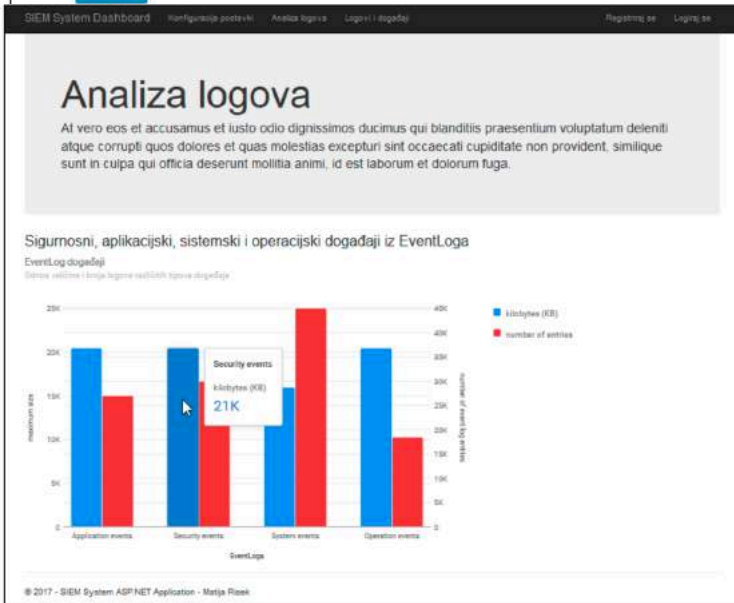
SIEM System Dashboard Konfiguracija postavki Analiza logova Logovi i događaji Registriraj se Logiraj se

Analiza logova

At vero eos et accusamus et iusto odio dignissimos ducimus qui blanditiis praesentium voluptatum deleniti atque corrupti quos dolores et quas molestias excepturi sint occaecati cupiditate non provident, similique sunt in culpa qui officia deserunt mollitia animi, id est laborum et dolorum fuga.

Sigurnosni, aplikacijski, sistemski i operacijski događaji iz EventLoga

EventLog događaji

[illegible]

25K
20K
15K
10K
5K
0

45K
40K
35K
30K
25K
20K
15K
10K
5K
0

maximum size

number of event log entries

Security events
kilobytes (KB)
21K

kilobytes (KB)
number of entries

Application events
Security events
System events
Operation events

EventLoga

© 2017 - SIEM System ASP.NET Application - Matija Risek